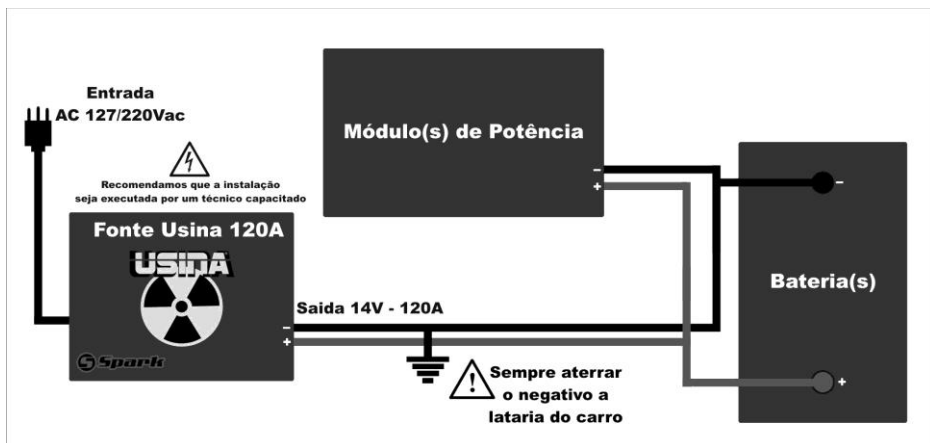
Entrada
AC 127/220Vac

Recomendamos que a instalação seja executada por um técnico capacitado

Fonte Usina 120A

USINA

Spark

Módulo(s) de Potência

-
+

Bateria(s)

-

+

Saida 14V - 120A

-
+

Sempre aterrar o negativo a lataria do carro